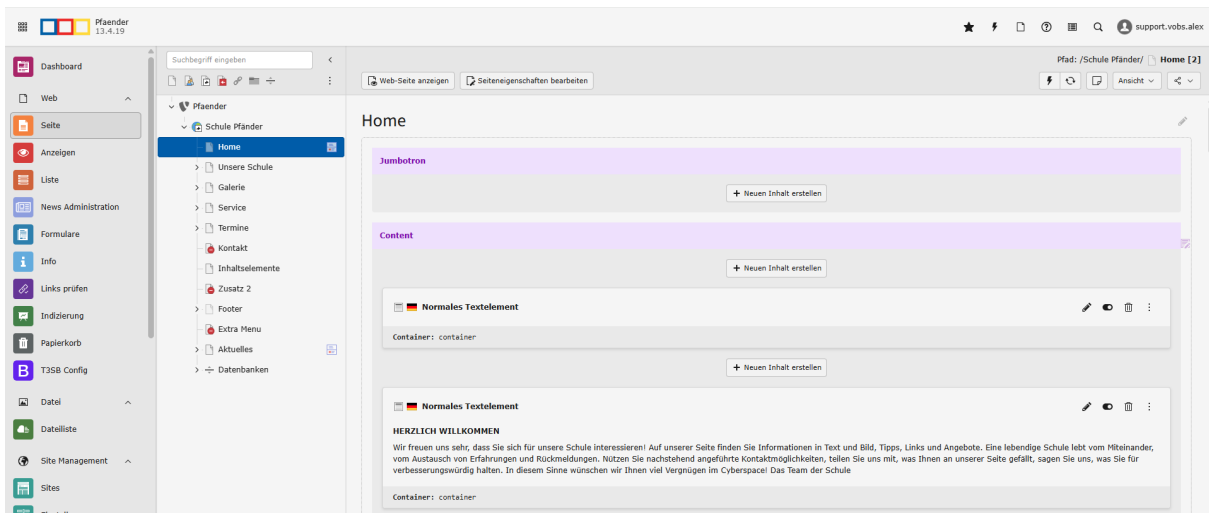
Pfaender
13.4.19

support.vobs.alex

Dashboard
Web
Seite
Anzeigen
Liste
News Administration
Formulare
Info
Links prüfen
Indizierung
Papierkorb
T3SB Config
Datei
Dateiliste
Site Management
Sites

Suchbegriff eingeben

Pfaender
Schule Pfänder
Home
Unsere Schule
Galerie
Service
Termine
Kontakt
Inhaltselemente
Zusatz 2
Footer
Extra Menu
Aktuelles
Datenbanken

Pfad: /Schule Pfänder/ Home [2]

Web-Seite anzeigen
Seiteneigenschaften bearbeiten
Ansicht

Home

Jumbotron
+ Neuen Inhalt erstellen

Content
+ Neuen Inhalt erstellen

Normales Textelement
Container: container

+ Neuen Inhalt erstellen

Normales Textelement
HERZLICH WILLKOMMEN
Wir freuen uns sehr, dass Sie sich für unsere Schule interessieren! Auf unserer Seite finden Sie Informationen in Text und Bild, Tipps, Links und Angebote. Eine lebendige Schule lebt vom Miteinander, vom Austausch von Erfahrungen und Rückmeldungen. Nützen Sie nachstehend angeführte Kontaktmöglichkeiten, teilen Sie uns mit, was Ihnen an unserer Seite gefällt, sagen Sie uns, was Sie für verbesserungswürdig halten. In diesem Sinne wünschen wir Ihnen viel Vergnügen im Cyberspace! Das Team der Schule
Container: container